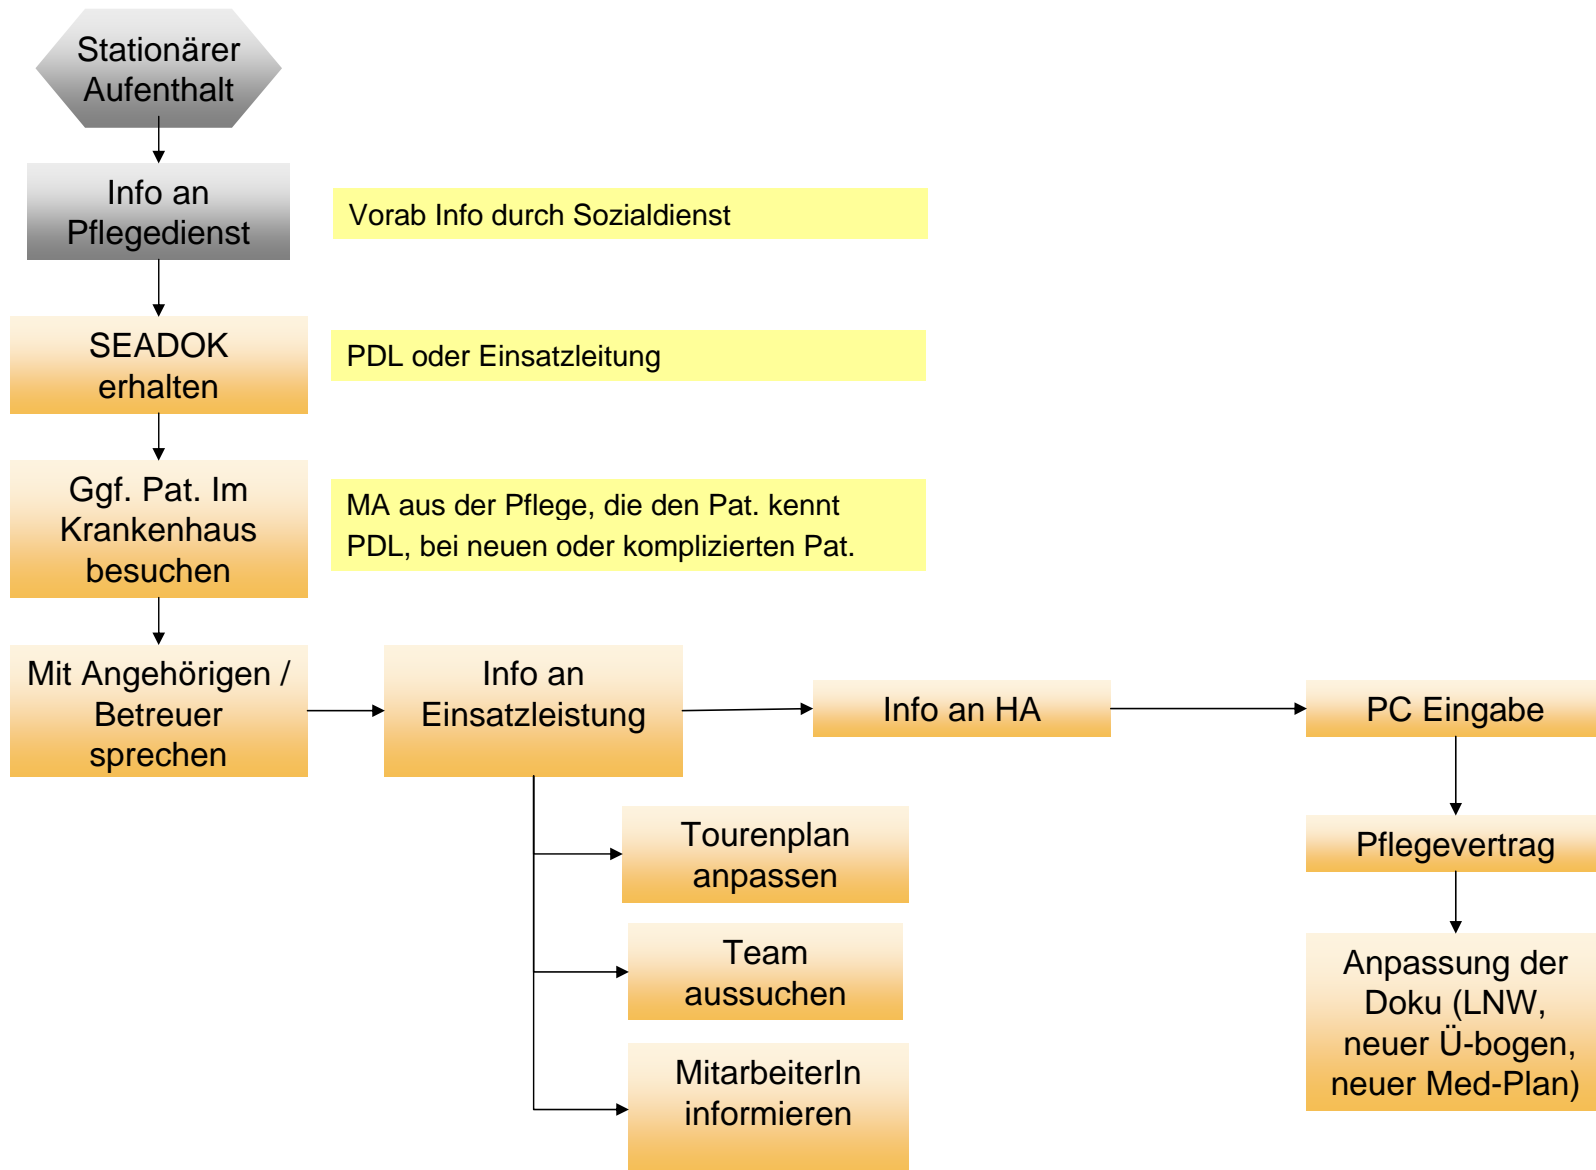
Stationärer Aufenthalt

Info an Pflegedienst

Vorab Info durch Sozialdienst

SEADOK erhalten

PDL oder Einsatzleitung

Ggf. Pat. Im Krankenhaus besuchen

MA aus der Pflege, die den Pat. kennt
PDL, bei neuen oder komplizierten Pat.

Mit Angehörigen / Betreuer sprechen

Info an Einsatzleistung

Info an HA

PC Eingabe

Tourenplan anpassen

Team aussuchen

MitarbeiterIn informieren

Pflegevertrag

Anpassung der Doku (LNW, neuer Ü-bogen, neuer Med-Plan)